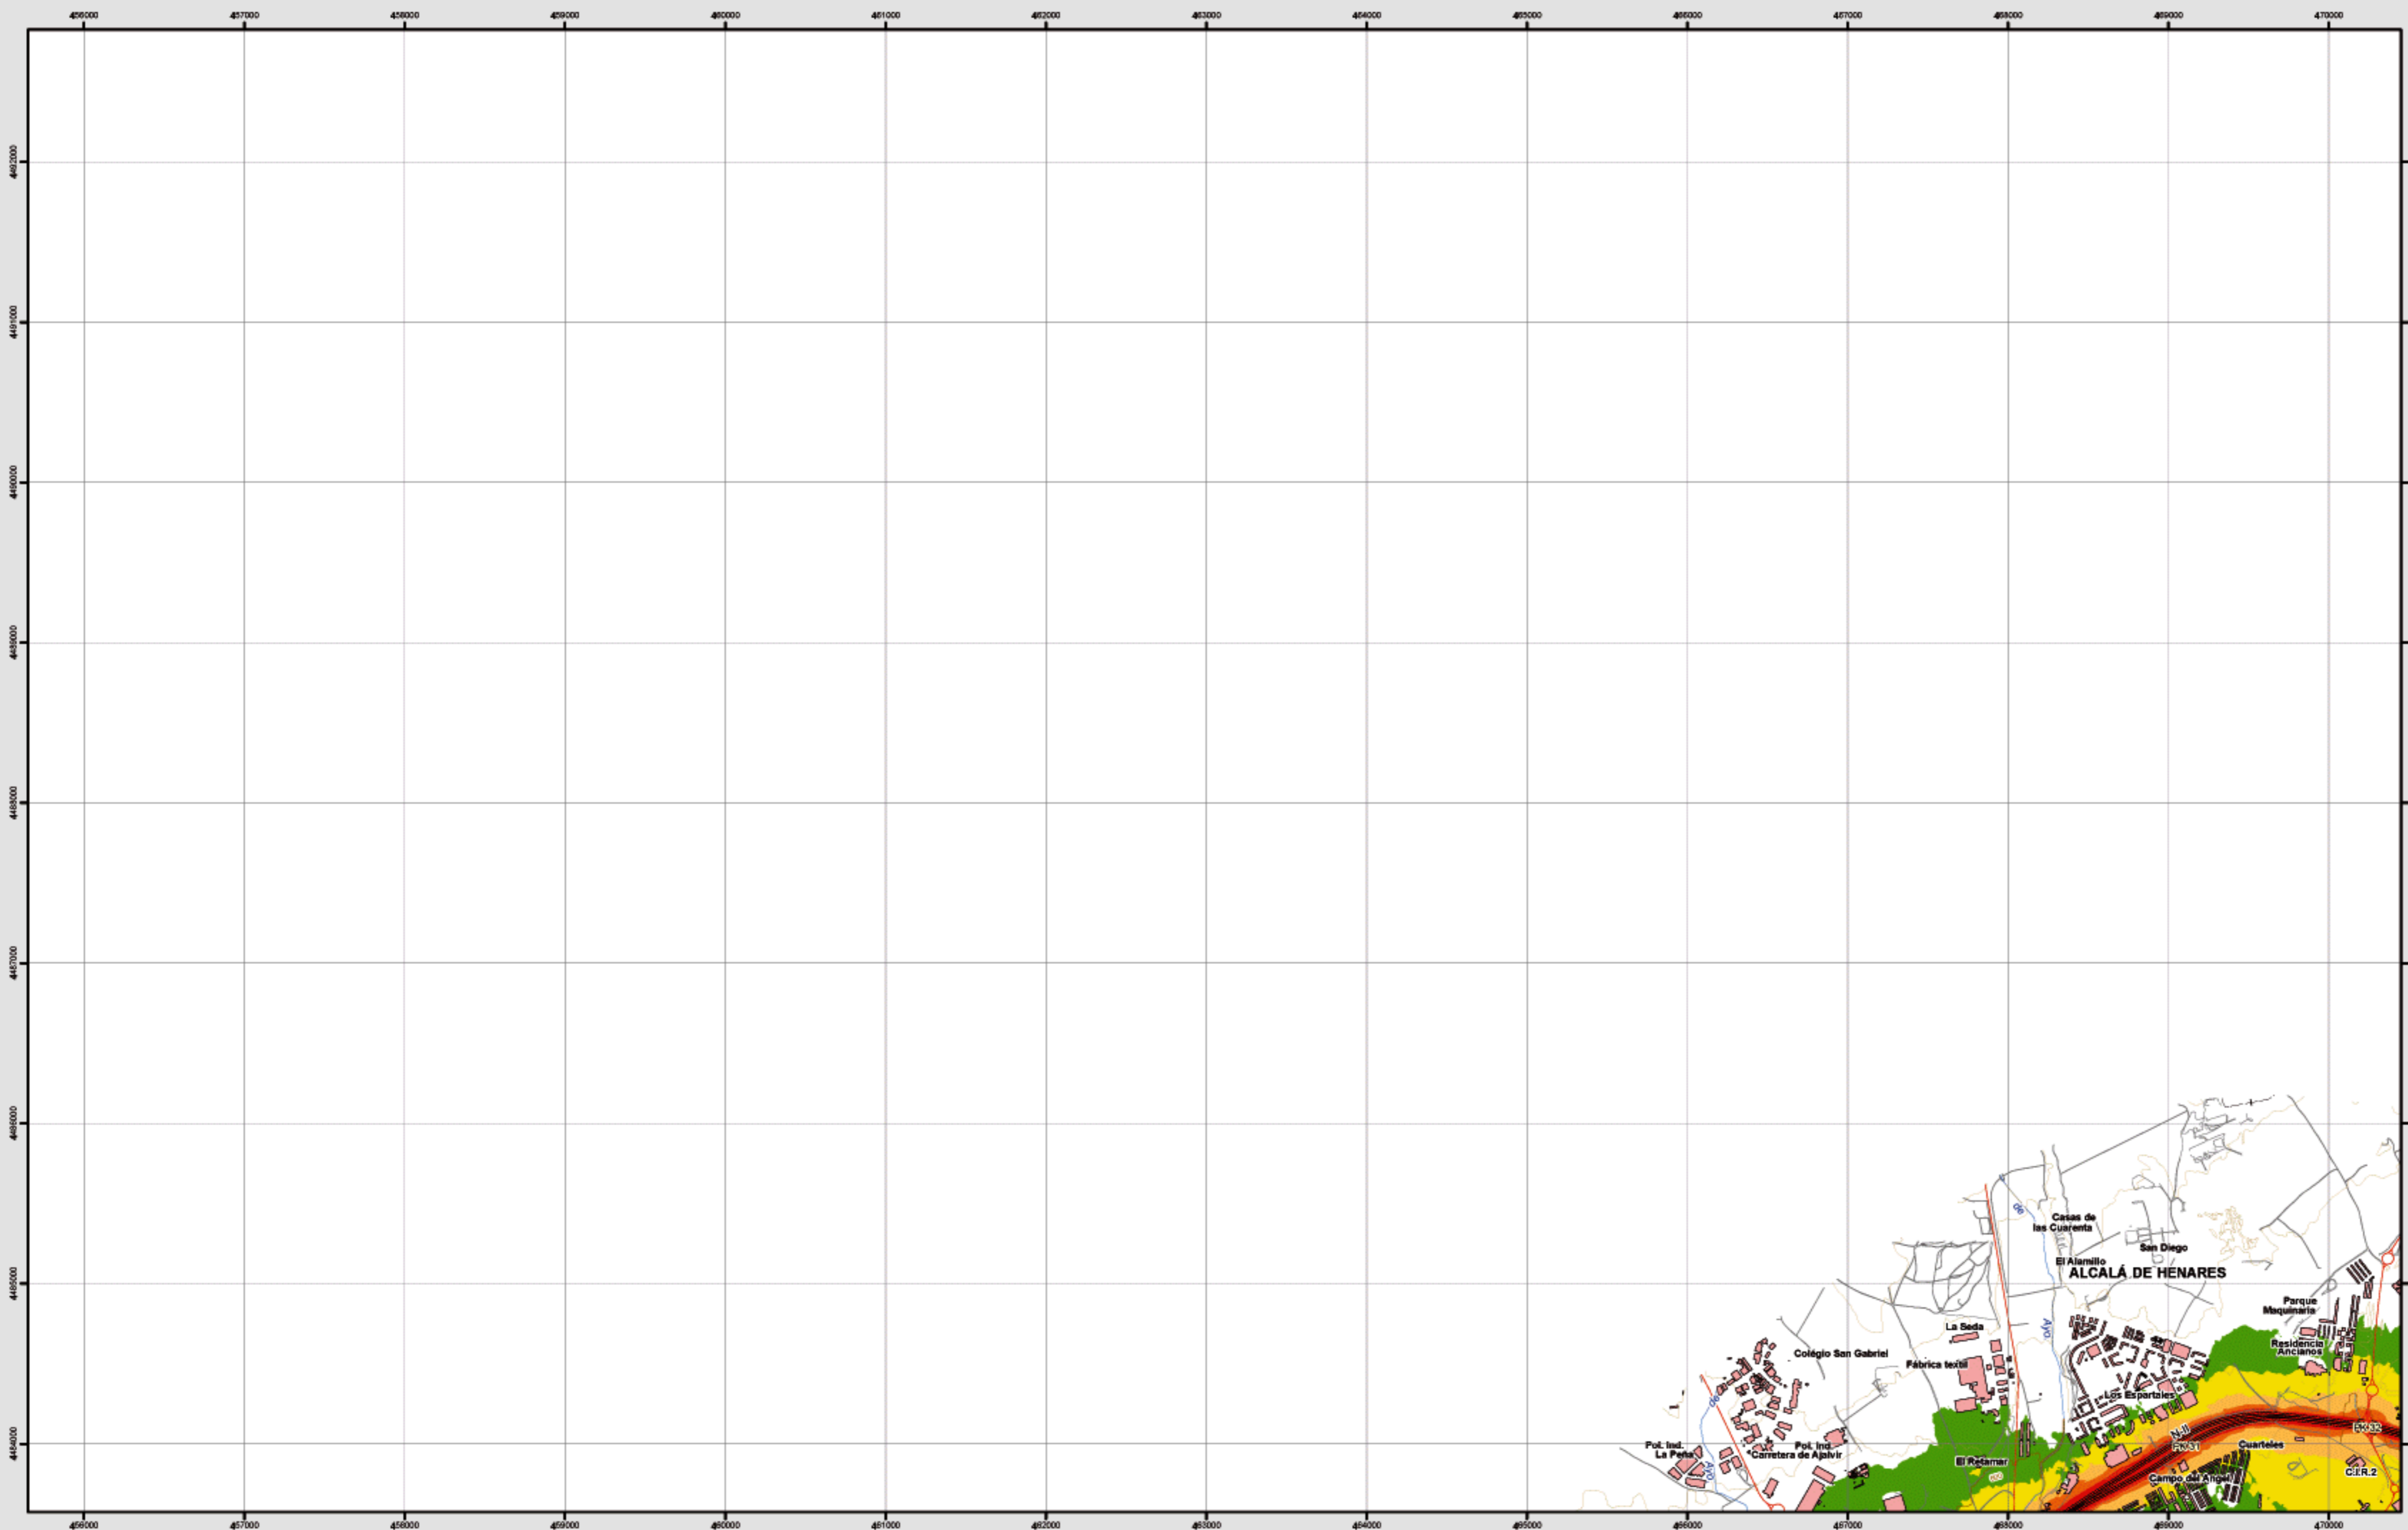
456000 457000 458000 459000 460000 461000 462000 463000 464000 465000 466000 467000 468000 469000 470000

4492000
4491000
4490000
4489000
4488000
4487000
4486000
4485000
4484000

Casas de las Cuarenta
San Diego
El Alamillo
ALCALÁ DE HENARES
Parque Maquinaria
La Seda
Residencia Ancianos
Colegio San Gabriel
Fábrica textil
Los Espartales
N-II
PK 32
PK 31
Cuarteles
Pol. Ind. La Peña
Pol. Ind. Carretera de Ajalvir
El Retamar
Campo del Ángel
C.I.R.2
A/yo
A/yo
A/yo
de

456000 457000 458000 459000 460000 461000 462000 463000 464000 465000 466000 467000 468000 469000 470000